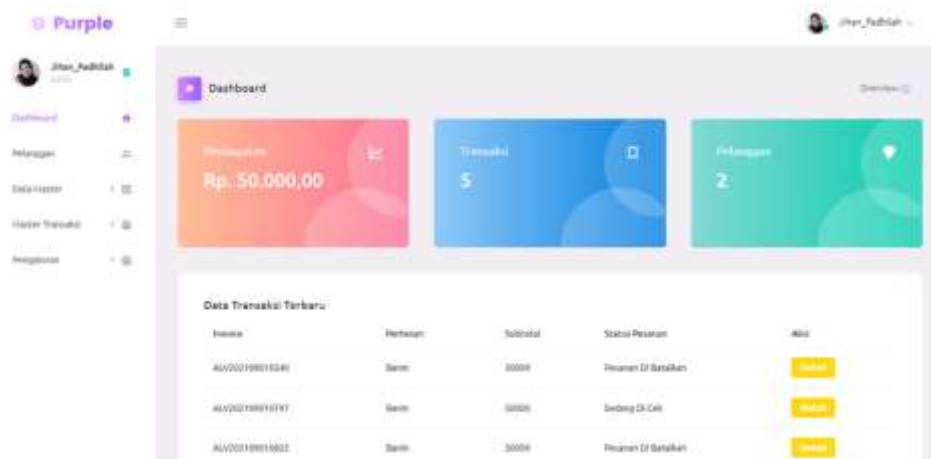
Purple

Jihan_Fadhilah

Jihan_Fadhilah
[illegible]

Dashboard

Pelanggan

Data Master

Master Transaksi

Pengaturan

Dashboard

Overview

Pendapatan
Rp. 50.000,00

Transaksi
5

Pelanggan
2

Data Transaksi Terbaru

| Invoice | Pemesan | Subtotal | Status Pesanan | Aksi |
|---|---|---|---|---|
| ALV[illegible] | Banin | 30000 | Pesanan Di Batalkan | Detail |
| ALV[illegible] | Banin | 30000 | Sedang Di Cek | Detail |
| ALV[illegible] | Banin | 30000 | Pesanan Di Batalkan | Detail |